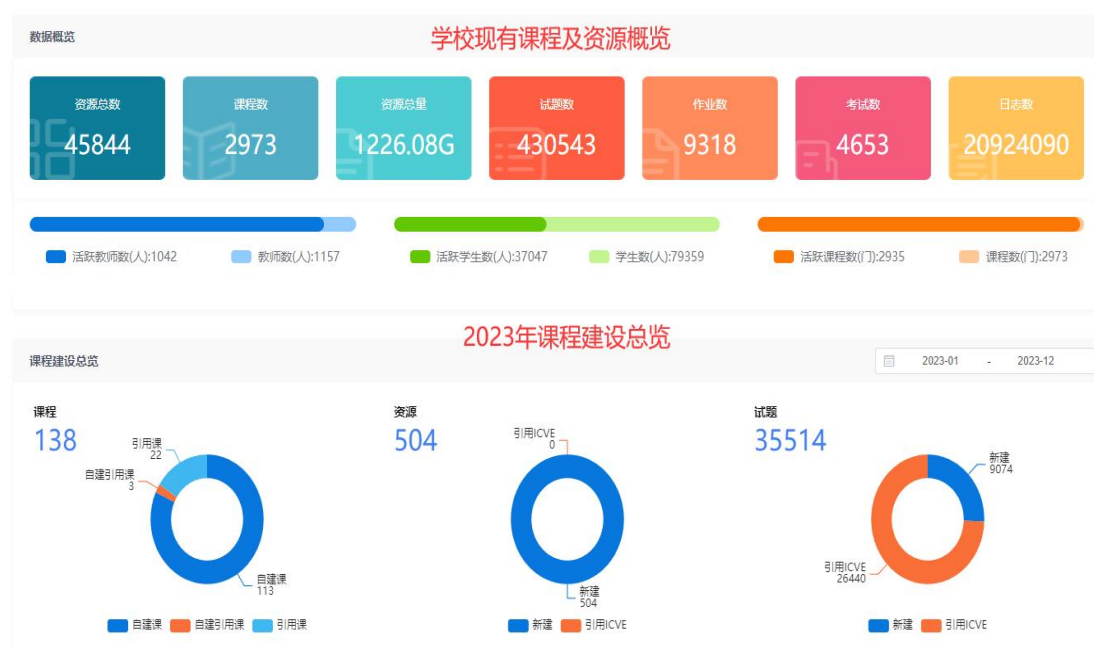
数据概览

学校现有课程及资源概览

资源总数
45844

课程数
2973

资源总量
1226.08G

试题数
430543

作业数
9318

考试数
4653

日志数
20924090

活跃教师数(人):1042
教师数(人):1157
活跃学生数(人):37047
学生数(人):79359
活跃课程数(门):2935
课程数(门):2973

2023年课程建设总览

课程建设总览

2023-01 - 2023-12

课程
138

引用课
22
自建引用课
3
自建课
113

自建课 自建引用课 引用课

资源
504

引用ICVE
0
新建
504

新建 引用ICVE

试题
35514

新建
9074
引用ICVE
26440

新建 引用ICVE